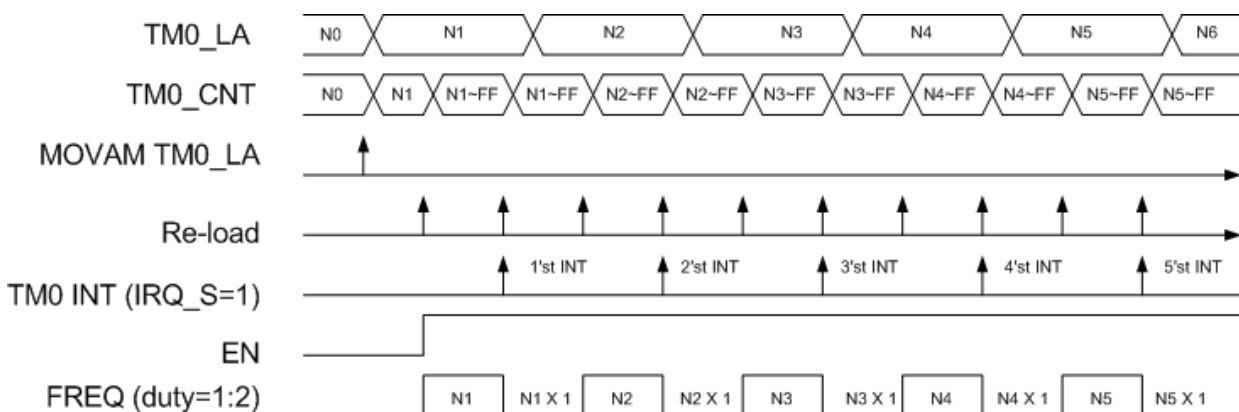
TM0_LA
N0 N1 N2 N3 N4 N5 N6

TM0_CNT
N0 N1 N1~FF N1~FF N2~FF N2~FF N3~FF N3~FF N4~FF N4~FF N5~FF N5~FF

MOVAM TM0_LA

Re-load

1'st INT 2'st INT 3'st INT 4'st INT 5'st INT

TM0 INT (IRQ_S=1)

EN

FREQ (duty=1:2)
N1 N1 X 1 N2 N2 X 1 N3 N3 X 1 N4 N4 X 1 N5 N5 X 1